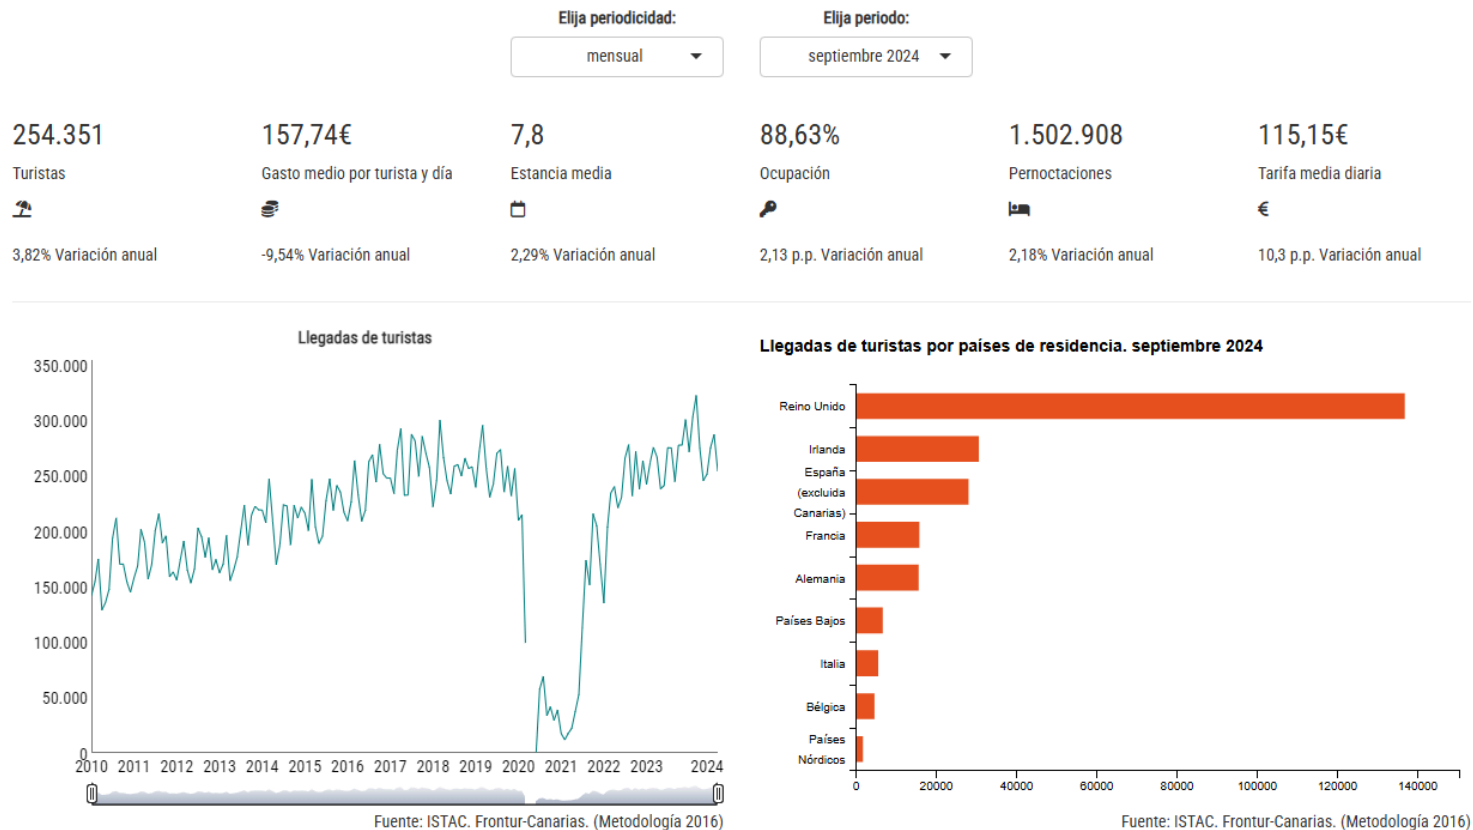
Elija periodicidad:
mensual

Elija periodo:
septiembre 2024

254.351
Turistas
3,82% Variación anual

157,74€
Gasto medio por turista y día
-9,54% Variación anual

7,8
Estancia media
2,29% Variación anual

88,63%
Ocupación
2,13 p.p. Variación anual

1.502.908
Pernoctaciones
2,18% Variación anual

115,15€
Tarifa media diaria
€
10,3 p.p. Variación anual

Llegadas de turistas

350.000
300.000
250.000
200.000
150.000
100.000
50.000
0
2010 2011 2012 2013 2014 2015 2016 2017 2018 2019 2020 2021 2022 2023 2024

Fuente: ISTAC. Frontur-Canarias. (Metodología 2016)

Llegadas de turistas por países de residencia. septiembre 2024

Reino Unido
Irlanda
España (excluida Canarias)
Francia
Alemania
Países Bajos
Italia
Bélgica
Países Nórdicos

0 20000 40000 60000 80000 100000 120000 140000

Fuente: ISTAC. Frontur-Canarias. (Metodología 2016)